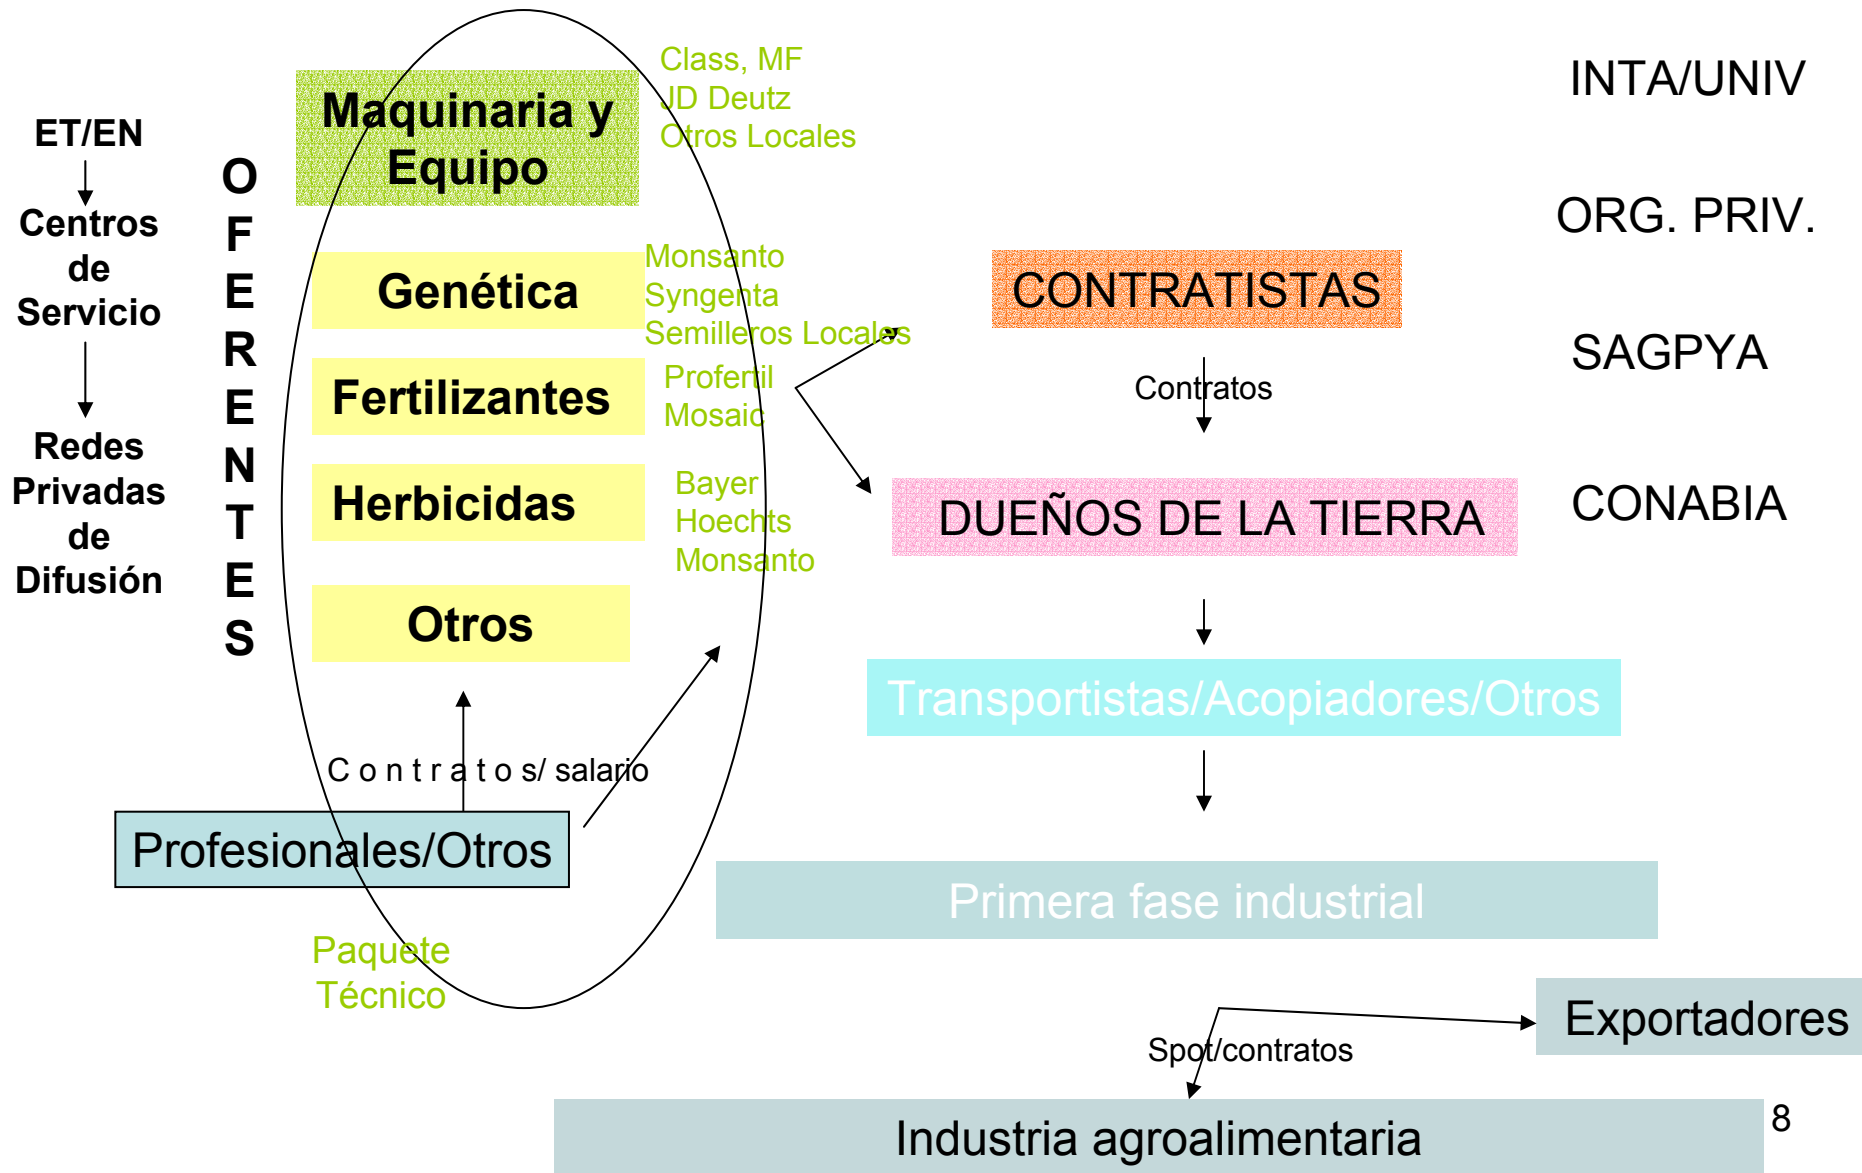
ET/EN

Centros de Servicio

Redes Privadas de Difusión

OFERENTES

Maquinaria y Equipo

Class, MF
JD Deutz
Otros Locales

INTA/UNIV

ORG. PRIV.

Genética

Monsanto
Syngenta
Semilleros Locales

CONTRATISTAS

SAGPYA

Fertilizantes

Profertil
Mosaic

Contratos

Herbicidas

Bayer
Hoechts
Monsanto

DUEÑOS DE LA TIERRA

CONABIA

Otros

Transportistas/Acopiadores/Otros

C o n t r a t o s/ salario

Profesionales/Otros

Primera fase industrial

Paquete Técnico

Exportadores

Spot/contratos

Industria agroalimentaria

8